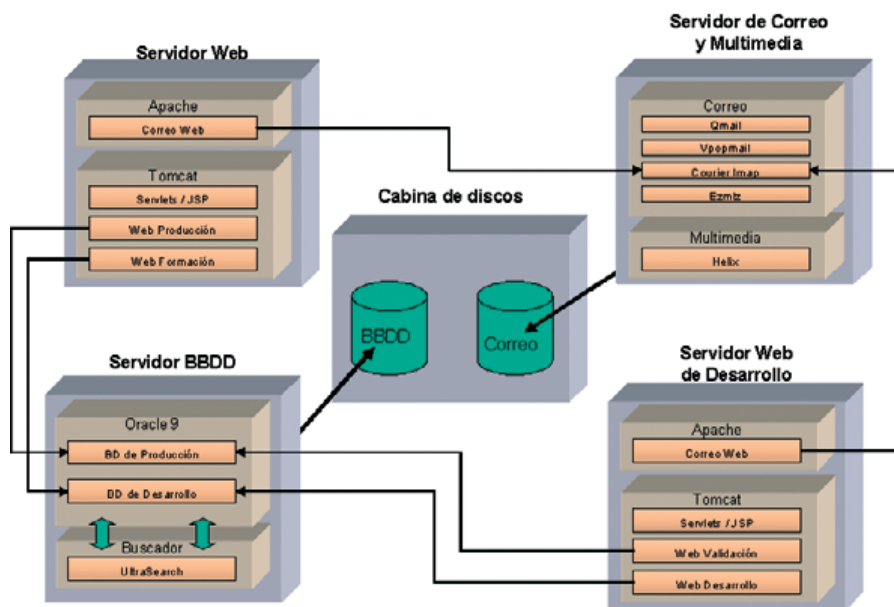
Servidor Web

Apache

Correo Web

Tomcat

Servlets / JSP

Web Producción

Web Formación

Servidor de Correo y Multimedia

Correo

Qmail

Vpopmail

Courier Imap

Ezmlz

Multimedia

Helix

Cabina de discos

BBDD

Correo

Servidor BBDD

Oracle 9

BD de Producción

BD de Desarrollo

Buscador

UltraSearch

Servidor Web de Desarrollo

Apache

Correo Web

Tomcat

Servlets / JSP

Web Validación

Web Desarrollo